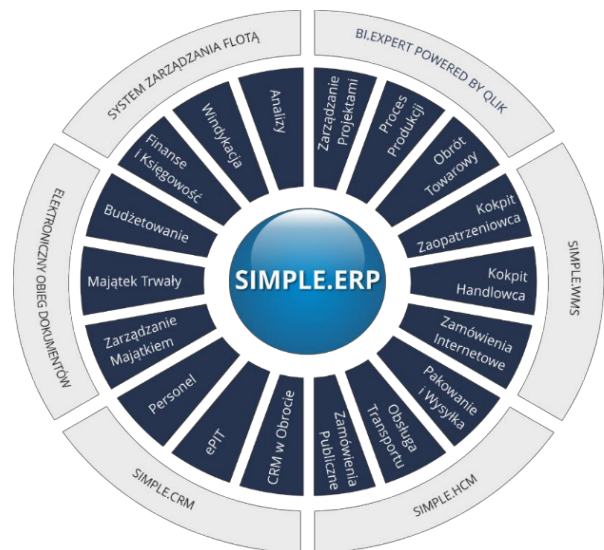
SYSTEM ZARZĄDZANIA FLOTĄ

BI.EXPERT POWERED BY QLIK

SIMPLE.WMS

SIMPLE.HCM

SIMPLE.CRM

ELEKTRONICZNY OBIEG DOKUMENTÓW

SIMPLE.ERP

Analizy

Zarządzanie Projektami

Proces Produkcji

Obrót Towarowy

Kokpit Zaopatrzeniowca

Kokpit Handlowca

Zamówienia Internetowe

Pakowanie i Wysyłka

Obsługa Transportu

Zamówienia Publiczne

CRM w Obrocie

ePIT

Personel

Zarządzanie Majątkiem

Majątek Trwały

Budżetowanie

Finanse i Księgowość

Windykacja